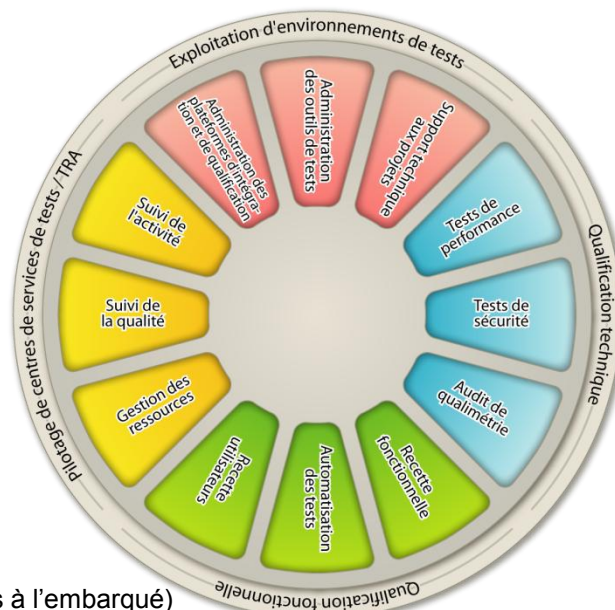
Exploitation d'environnements de tests

Administration des plateformes d'intégration et de qualification

Administration des outils de tests

Support technique aux projets

Qualification technique

Tests de performance

Tests de sécurité

Audit de qualimétrie

Qualification fonctionnelle

Recette fonctionnelle

Automatisation des tests

Recette utilisateurs

Pilotage de centres de services de tests / TRA

Suivi de l'activité

Suivi de la qualité

Gestion des ressources

s à l'embarqué)